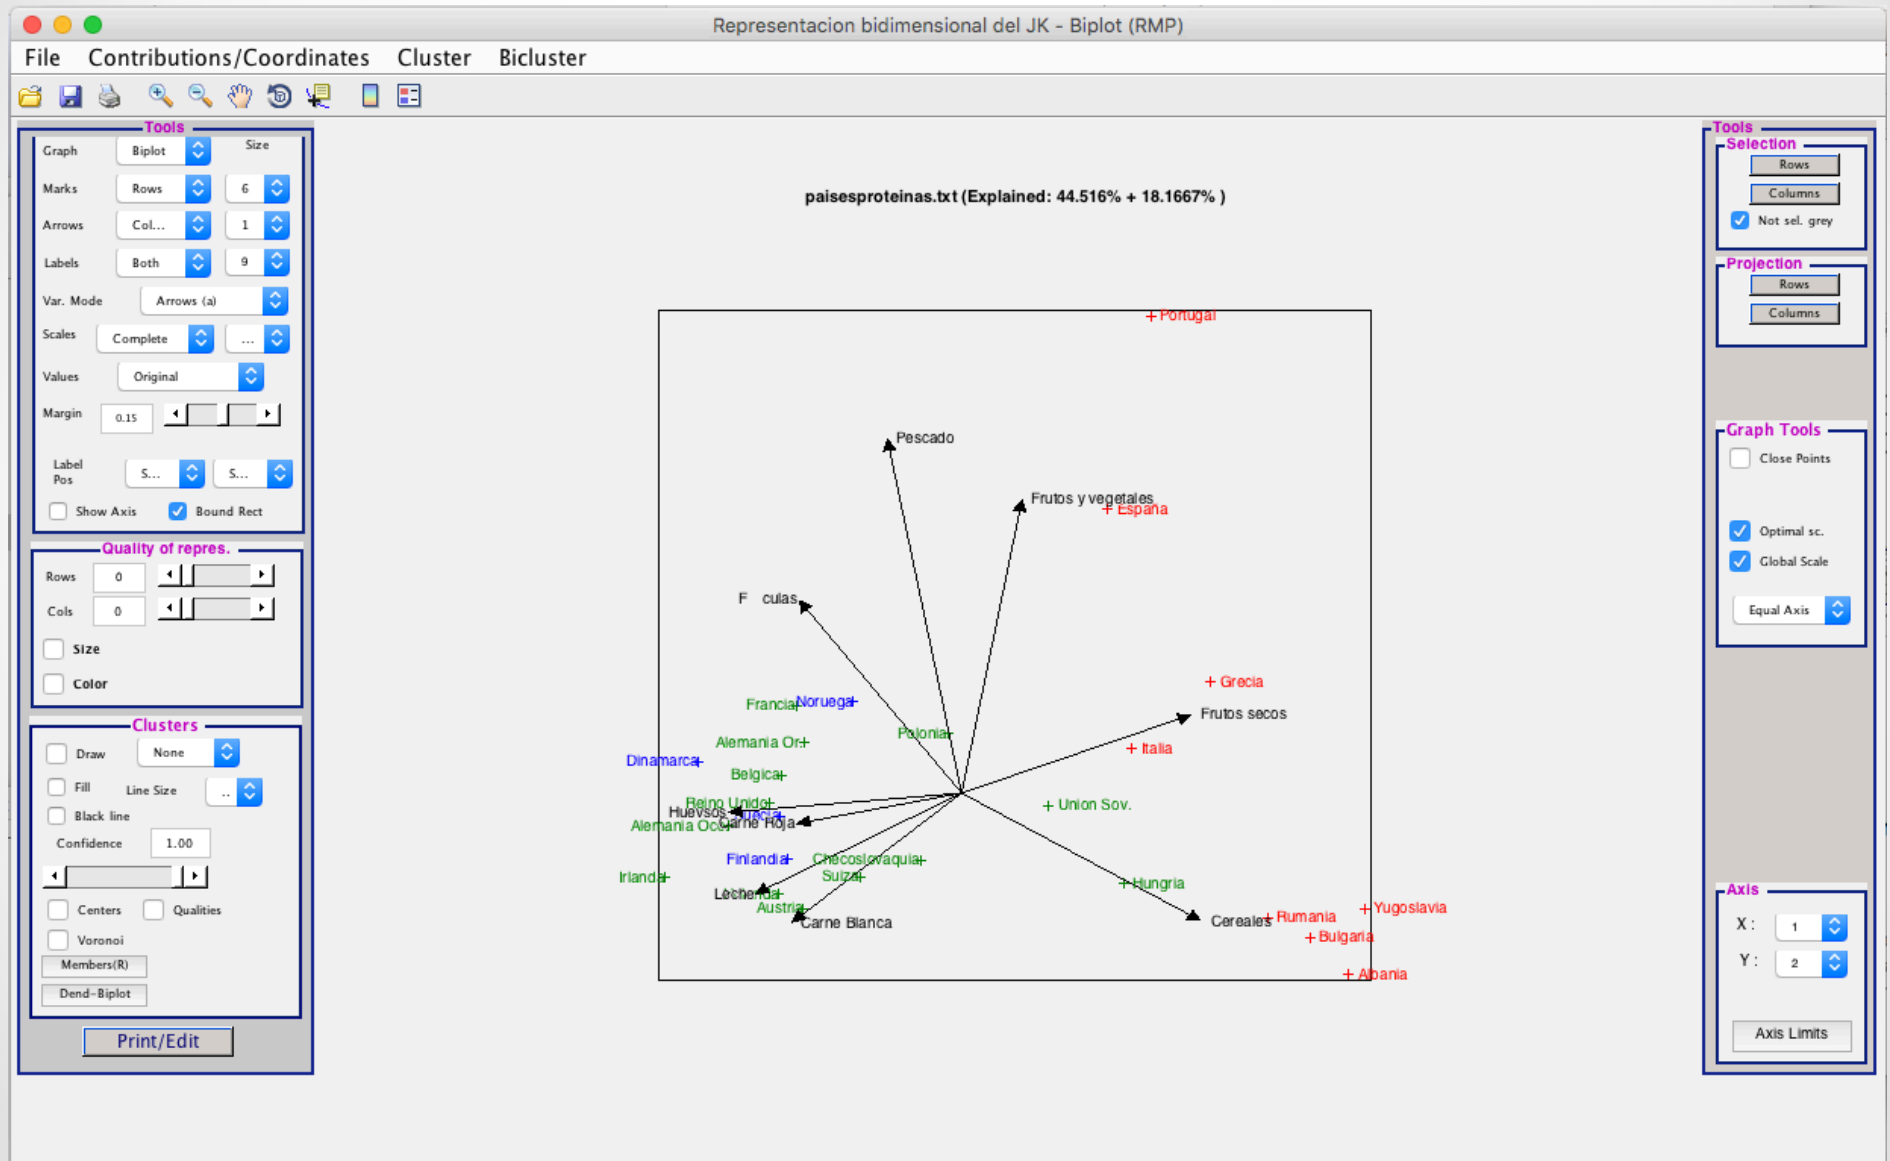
Representacion bidimensional del JK - Biplot (RMP)

File Contributions/Coordinates Cluster Bicluster

Tools
Graph Biplot Size
Marks Rows 6
Arrows Col... 1
Labels Both 9
Var. Mode Arrows (a)
Scales Complete ...
Values Original
Margin 0.15
Label Pos S... S...
Show Axis Bound Rect

Quality of repres.
Rows 0
Cols 0
Size
Color

Clusters
Draw None
Fill Line Size ..
Black line
Confidence 1.00
Centers Qualities
Voronoi
Members(R)
Dend-Biplot

Print/Edit

paisesproteinas.txt (Explained: 44.516% + 18.1667% )

Portugal
Pescado
Frutos y vegetales
España
F culas
Grecia
Frutos secos
Francia Noruega
Polonia
Italia
Alemania Or
Dinamarca
Belgica
Reino Unido
Union Sov.
Huevsos
Alemania Occ
Carne Roja
Finlandia
Checoslovaquia
Suiza
Hungria
Irlanda
Lecheria
Austria
Carne Blanca
Cereales
Rumania
Yugoslavia
Bulgaria
Albania

Tools
Selection
Rows
Columns
Not sel. grey

Projection
Rows
Columns

Graph Tools
Close Points
Optimal sc.
Global Scale
Equal Axis

Axis
X : 1
Y : 2
Axis Limits